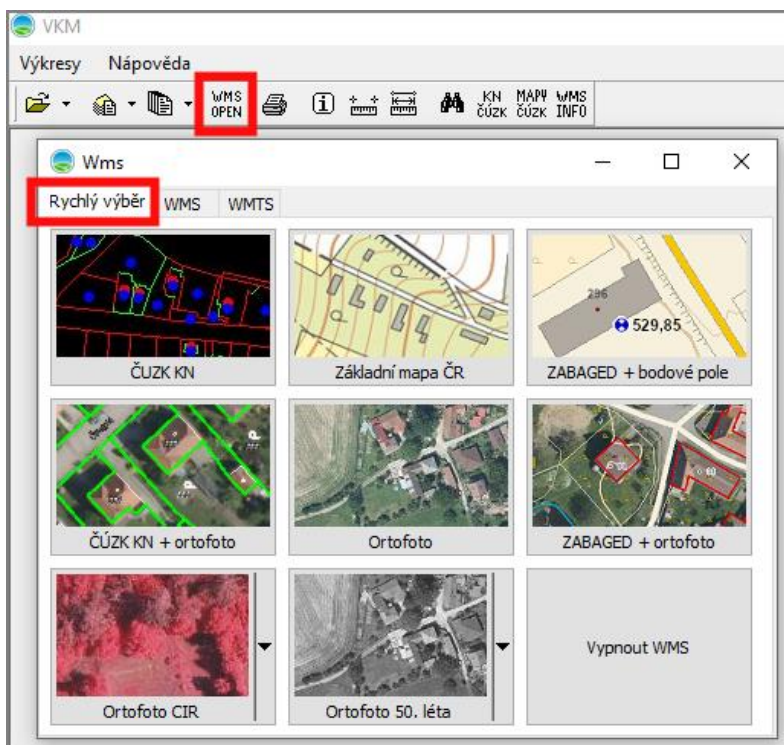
VKM

Výkresy Nápověda

WMS OPEN

KN ČÚZK MAPY ČÚZK WMS INFO

Wms

Rychlý výběr WMS WMTS

ČUZK KN

Základní mapa ČR

296

529,85

ZABAGED + bodové pole

ČÚZK KN + ortofoto

Ortofoto

ZABAGED + ortofoto

Ortofoto CIR

Ortofoto 50. léta

Vypnout WMS